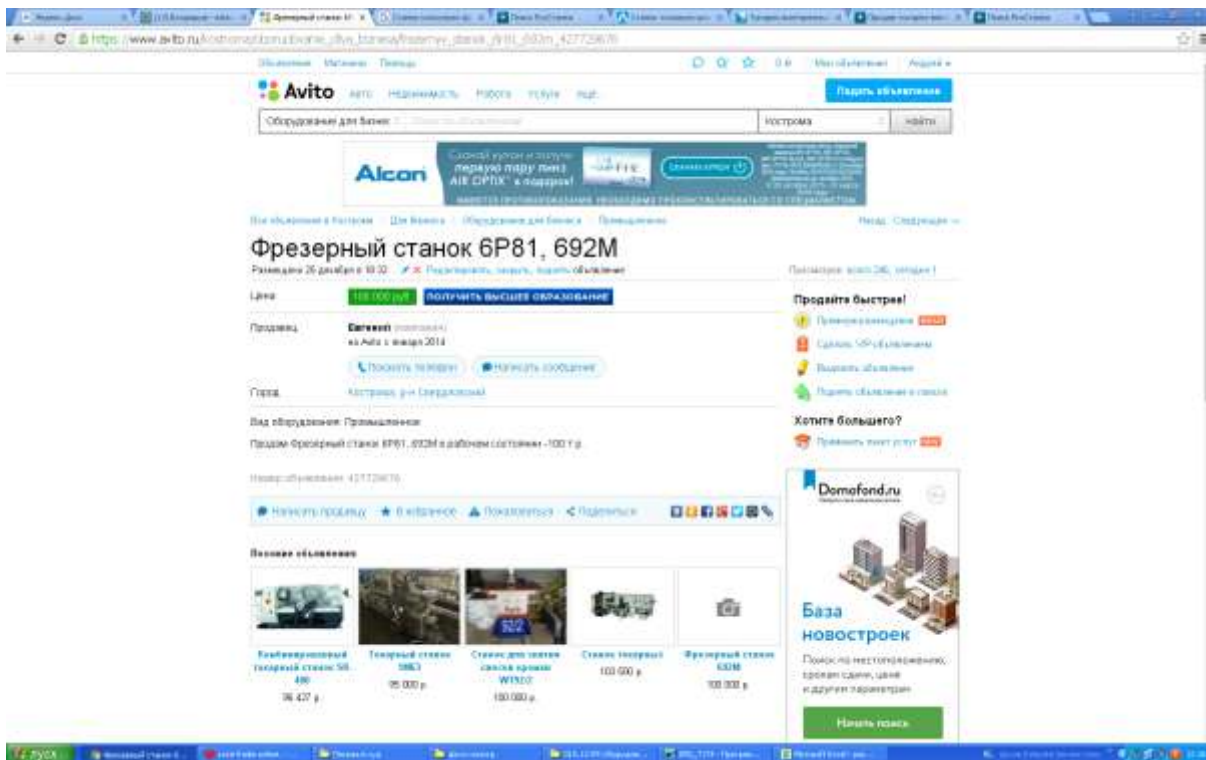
https://www.avito.ru/kostroma/oborudovanie_dlya_biznesa/frezernyy_stanok_6r81_692m_427729676

Объявления Магазины Помощь

Avito Авто Недвижимость Работа Услуги ещё

Подать объявление

Оборудование для бизнес

Кострома

Найти

Alcon

Первую пару линз AIR OPTIX в подарок!

Все объявления в Костроме / Для бизнеса / Оборудование для бизнеса / Промышленное

Назад Следующее

Фрезерный станок 6Р81, 692М

Размещено 26 декабря в 10:32 Редактировать, закрыть, поднять объявление

Просмотров: всего 246, сегодня 1

Цена 100 000 руб. ПОЛУЧИТЬ ВЫСШЕЕ ОБРАЗОВАНИЕ

Продавец Евгений
на Avito с января 2014

Показать телефон Написать сообщение

Город Кострома, р-н Свердловский

Вид оборудования: Промышленное

Продаю Фрезерный станок 6Р81, 692М в рабочем состоянии -100 т.р.

Номер объявления: 427729676

Написать продавцу В избранное Пожаловаться Поделиться

Продайте быстрее!

Применить пакет услуг

Сделать VIP-объявлением

Выделить объявление

Поднять объявление в поиске

Хотите большего?

Применить пакет услуг

Domofond.ru

База новостроек

Поиск по местоположению, срокам сдачи, цене и другим параметрам

Начать поиск

Похожие объявления

Комбинированный токарный станок SK-400
96 427 р.

Токарный станок 1М63
95 000 р.

Станок для снятия сколов кромки W1522
100 000 р.

Станок токарный
103 000 р.

Фрезерный станок 692М
100 000 р.

РУСК